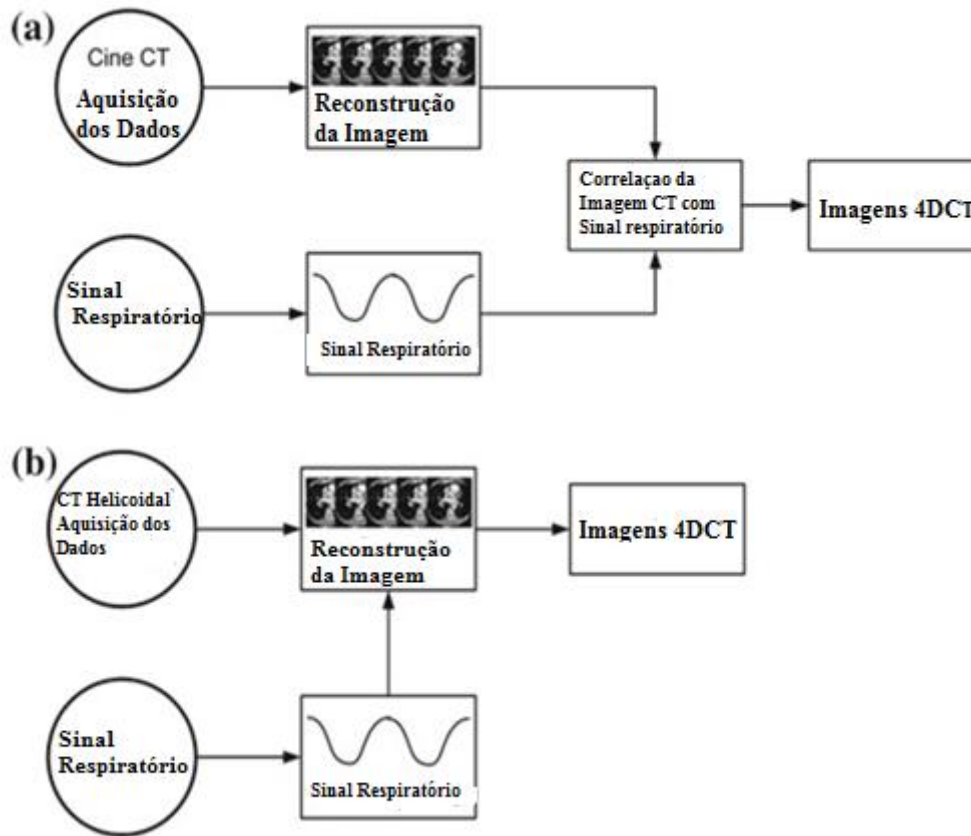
(a)

Cine CT
Aquisição dos Dados

Reconstrução da Imagem

Correlaçao da Imagem CT com Sinal respiratório

Imagens 4DCT

Sinal Respiratório

Sinal Respiratório

(b)

CT Helicoidal Aquisição dos Dados

Reconstrução da Imagem

Imagens 4DCT

Sinal Respiratório

Sinal Respiratório